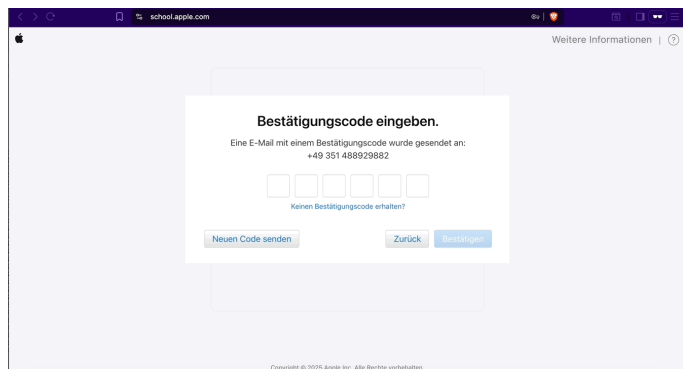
school.apple.com

Weitere Informationen | ?

Bestätigungscode eingeben.

Eine E-Mail mit einem Bestätigungscode wurde gesendet an: +49 351 488929882

Keinen Bestätigungscode erhalten?

Neuen Code senden

Zurück

Bestätigen

Copyright © 2025 Apple Inc. Alle Rechte vorbehalten.